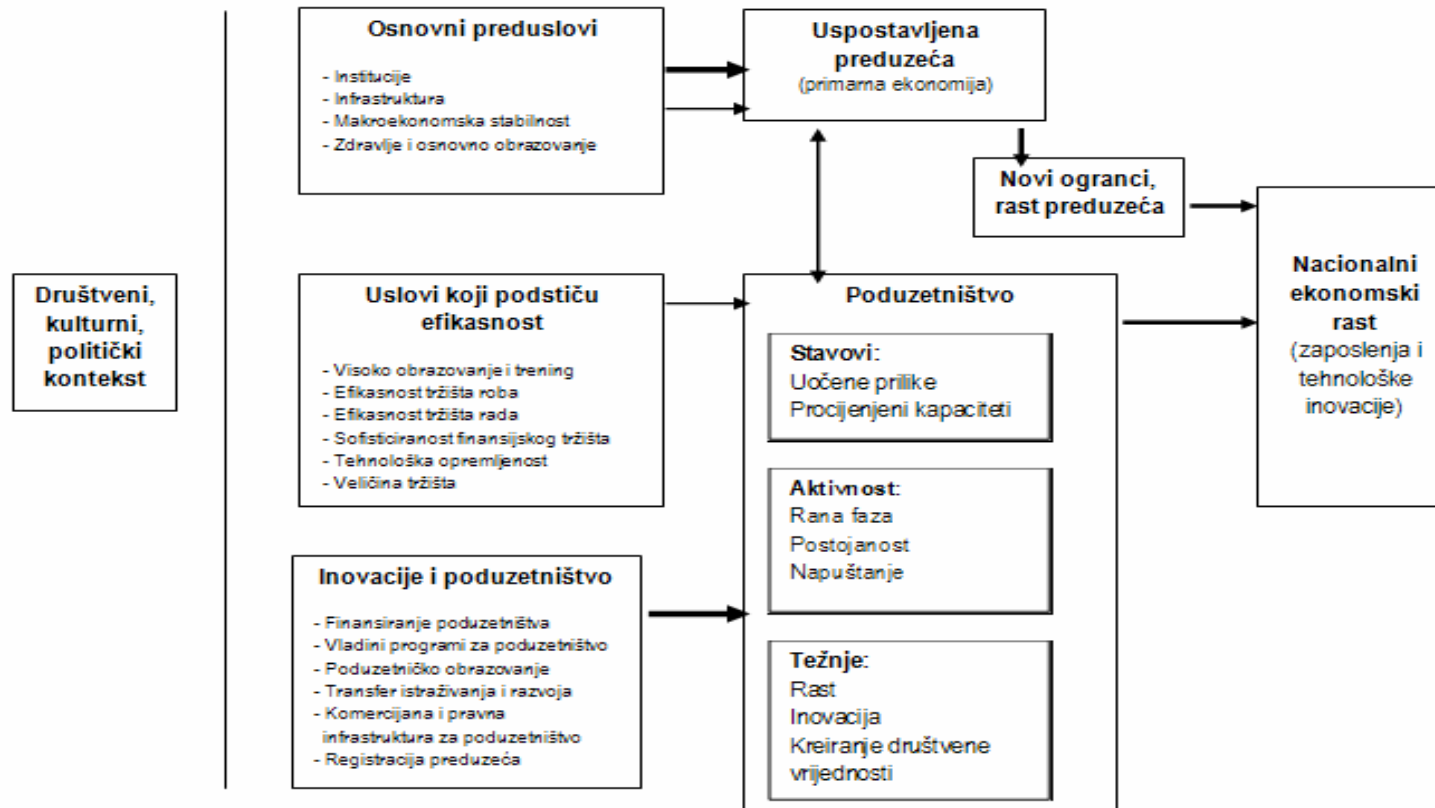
Društveni, kulturni, politički kontekst

Osnovni preduslovi

- Institucije
- Infrastruktura
- Makroekonomska stabilnost
- Zdravlje i osnovno obrazovanje

Uspostavljena preduzeća
(primarna ekonomija)

Novi ogranci, rast preduzeća

Uslovi koji podstiču efikasnost

- Visoko obrazovanje i trening
- Efikasnost tržišta roba
- Efikasnost tržišta rada
- Sofisticiranost finansijskog tržišta
- Tehnološka opremljenost
- Veličina tržišta

Poduzetništvo

Stavovi:
Uočene prilike
Procijenjeni kapaciteti

Aktivnost:
Rana faza
Postojanost
Napuštanje

Težnje:
Rast
Inovacija
Kreiranje društvene vrijednosti

Nacionalni ekonomski rast
(zaposlenja i tehnološke inovacije)

Inovacije i poduzetništvo

- Finansiranje poduzetništva
- Vladini programi za poduzetništvo
- Poduzetničko obrazovanje
- Transfer istraživanja i razvoja
- Komercijana i pravna infrastruktura za poduzetništvo
- Registracija preduzeća